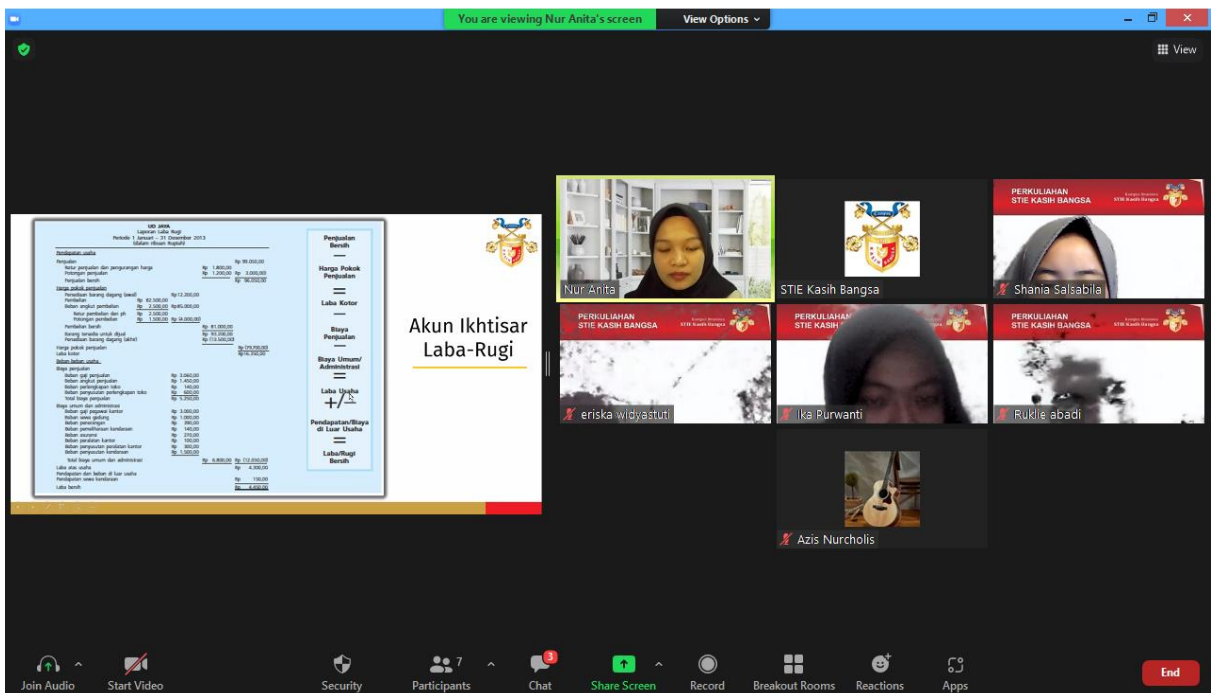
You are viewing Nur Anita's screen
View Options

View

UD JAYA
Laporan Laba Rugi
Periode 1 Januari – 31 Desember 2013
(dalam ribuan Rupiah)

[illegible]

Penjualan Bersih
—
Harga Pokok Penjualan
=
Laba Kotor
—
Biaya Penjualan
—
Biaya Umum/ Administrasi
=
Laba Usaha
+/—
Pendapatan/Biaya di Luar Usaha
=
Laba/Rugi Bersih

Akun Ikhtisar Laba-Rugi

Nur Anita
STIE Kasih Bangsa
PERKULIAHAN STIE KASIH BANGSA
Shania Salsabila
PERKULIAHAN STIE KASIH BANGSA
eriska widyastuti
PERKULIAHAN STIE KASIH BANGSA
Ika Purwanti
PERKULIAHAN STIE KASIH BANGSA
Ruklie abadi
Azis Nurcholis

Join Audio
Start Video
Security
Participants 7
Chat 3
Share Screen
Record
Breakout Rooms
Reactions
Apps
End